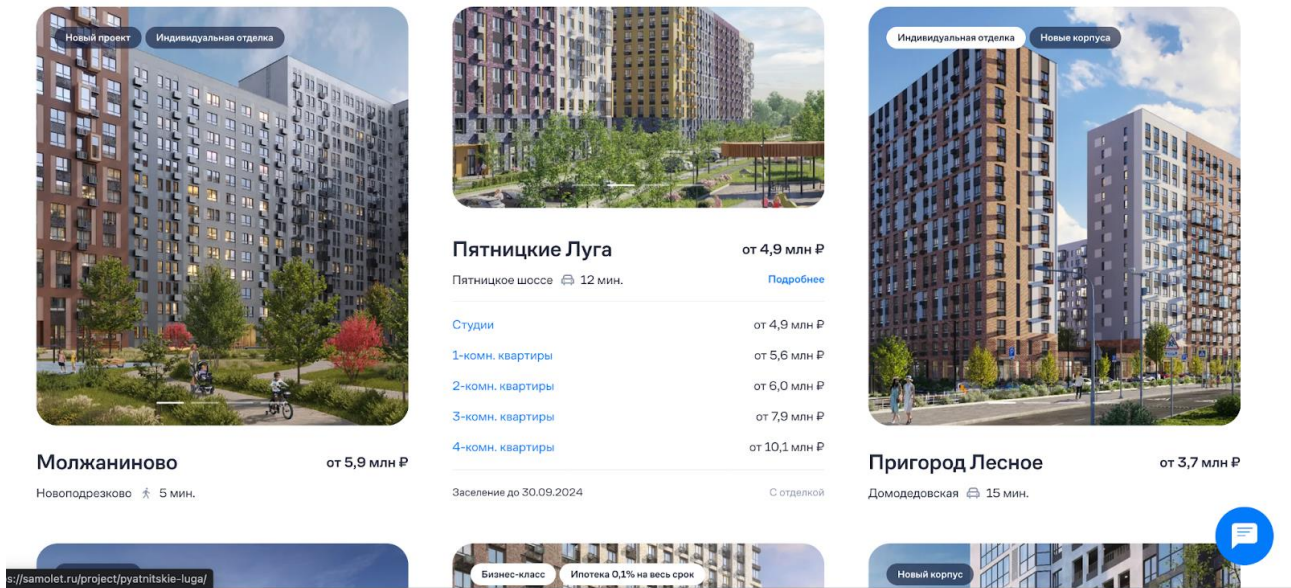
Новый проект Индивидуальная отделка

Молжаниново от 5,9 млн ₽

Новоподрезково 5 мин.

Пятницкие Луга от 4,9 млн ₽

Пятницкое шоссе 12 мин. Подробнее

| | |
|---|---|
| Студии | от 4,9 млн ₽ |
| 1-комн. квартиры | от 5,6 млн ₽ |
| 2-комн. квартиры | от 6,0 млн ₽ |
| 3-комн. квартиры | от 7,9 млн ₽ |
| 4-комн. квартиры | от 10,1 млн ₽ |

Заселение до 30.09.2024 С отделкой

Индивидуальная отделка Новые корпуса

Пригород Лесное от 3,7 млн ₽

Домодедовская 15 мин.

s://samolet.ru/project/pyatnitskie-luga/

Бизнес-класс Ипотека 0,1% на весь срок

Новый корпус